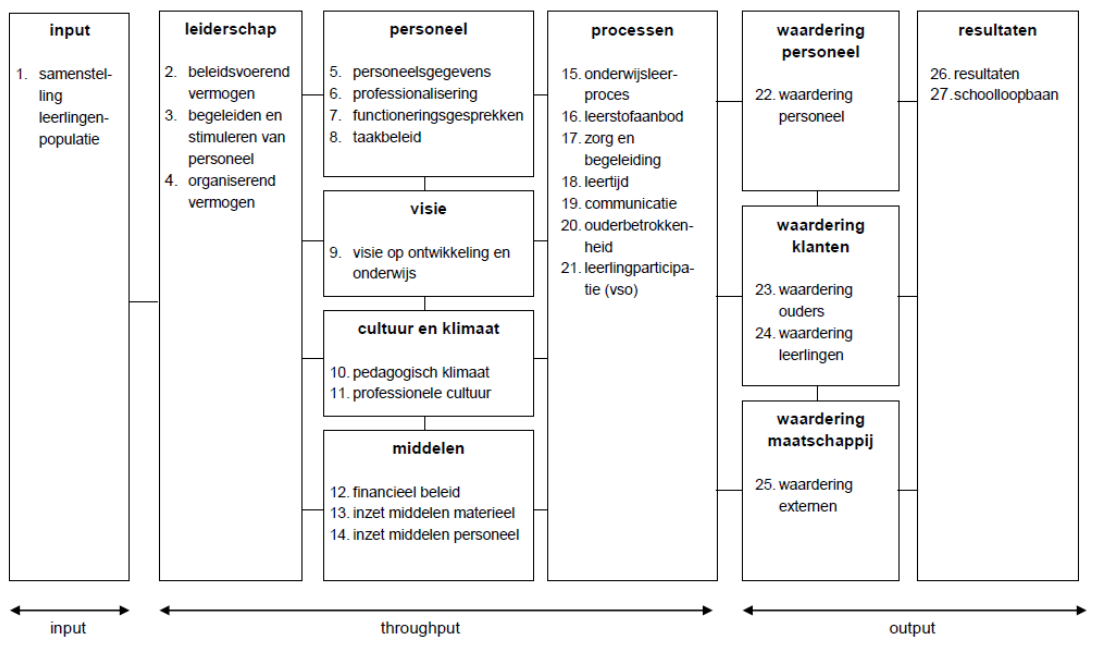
input

1. samenstelling leerlingenpopulatie

leiderschap

2. beleidsvoerend vermogen
3. begeleiden en stimuleren van personeel
4. organiserend vermogen

personeel

5. personeelsgegevens
6. professionalisering
7. functioneringsgesprekken
8. taakbeleid

visie

9. visie op ontwikkeling en onderwijs

cultuur en klimaat

10. pedagogisch klimaat
11. professionele cultuur

middelen

12. financieel beleid
13. inzet middelen materieel
14. inzet middelen personeel

processen

15. onderwijsleerproces
16. leerstofaanbod
17. zorg en begeleiding
18. leertijd
19. communicatie
20. ouderbetrokkenheid
21. leerlingparticipatie (vso)

waardering personeel

22. waardering personeel

waardering klanten

23. waardering ouders
24. waardering leerlingen

waardering maatschappij

25. waardering externen

resultaten

26. resultaten
27. schoolloopbaan

input

throughput

output